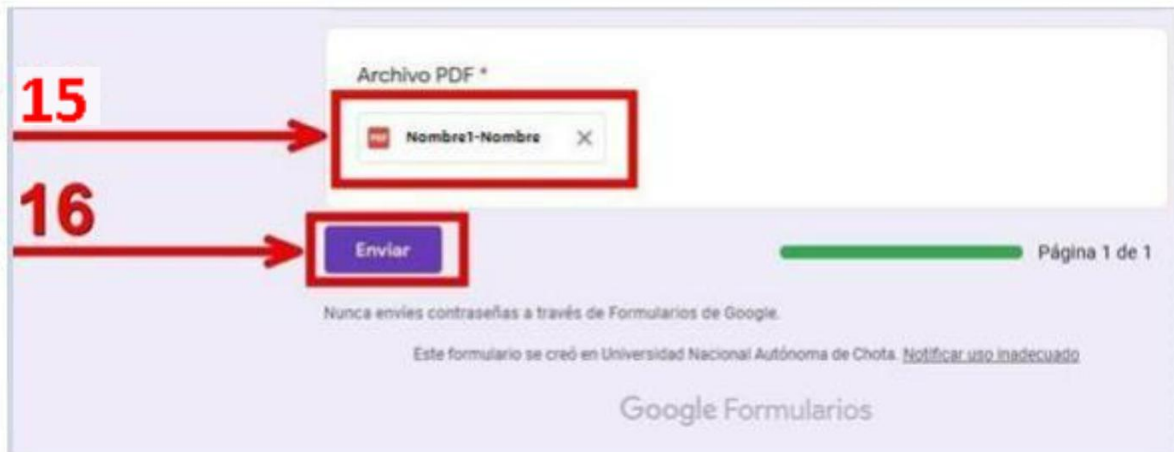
15

Archivo PDF *

PDF Nombre1-Nombre ×

16

Enviar

Página 1 de 1

Nunca envíes contraseñas a través de Formularios de Google.

Este formulario se creó en Universidad Nacional Autónoma de Chota. Notificar uso inadecuado

Google Formularios